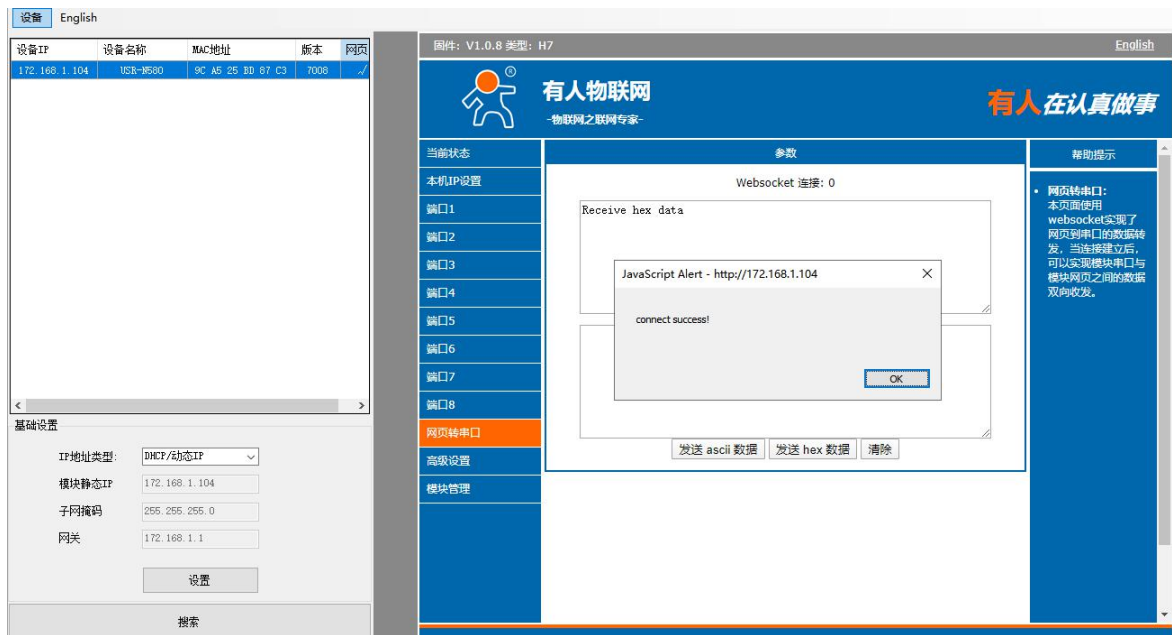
设备 English

| 设备IP | 设备名称 | MAC地址 | 版本 | 网页 |
|---|---|---|---|---|
| 172.168.1.104 | USR-N580 | 9C A5 25 BD 87 C3 | 7008 | ✓ |

基础设置

IP地址类型: DHCP/动态IP

模块静态IP 172.168.1.104

子网掩码 255.255.255.0

网关 172.168.1.1

设置

搜索

固件: V1.0.8 类型: H7

English

有人物联网

-物联网之联网专家-

有人在认真做事

当前状态
本机IP设置
端口1
端口2
端口3
端口4
端口5
端口6
端口7
端口8
网页转串口
高级设置
模块管理

参数

Websocket 连接: 0

Receive hex data

JavaScript Alert - http://172.168.1.104

connect success!

OK

发送 ascii 数据 发送 hex 数据 清除

帮助提示

• 网页转串口:
本页面使用websocket实现了网页到串口的数据转发，当连接建立后，可以实现模块串口与模块网页之间的数据双向收发。